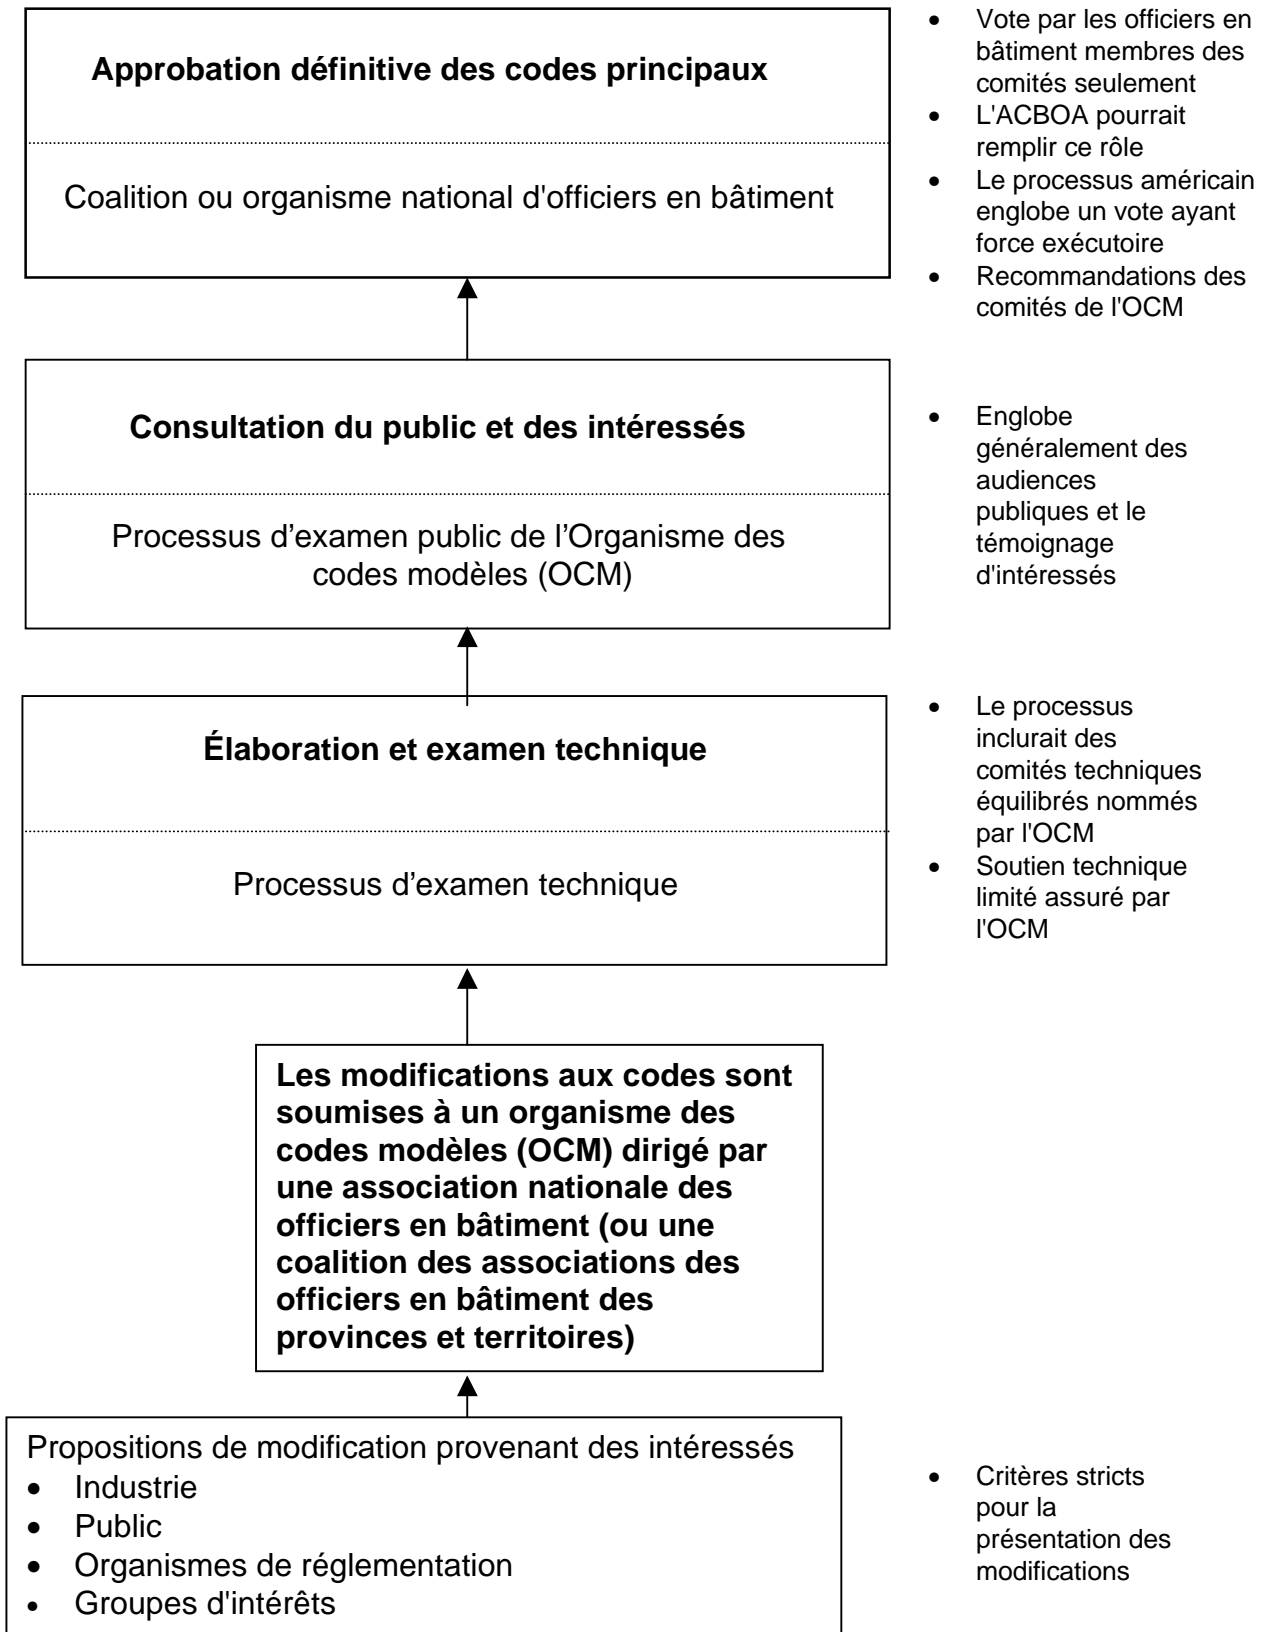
**Approbation définitive des codes principaux**

Coalition ou organisme national d'officiers en bâtiment

- Vote par les officiers en bâtiment membres des comités seulement
- L'ACBOA pourrait remplir ce rôle
- Le processus américain englobe un vote ayant force exécutoire
- Recommandations des comités de l'OCM

**Consultation du public et des intéressés**

Processus d'examen public de l'Organisme des codes modèles (OCM)

- Englobe généralement des audiences publiques et le témoignage d'intéressés

**Élaboration et examen technique**

Processus d'examen technique

- Le processus inclurait des comités techniques équilibrés nommés par l'OCM
- Soutien technique limité assuré par l'OCM

**Les modifications aux codes sont soumises à un organisme des codes modèles (OCM) dirigé par une association nationale des officiers en bâtiment (ou une coalition des associations des officiers en bâtiment des provinces et territoires)**

Propositions de modification provenant des intéressés
- Industrie
- Public
- Organismes de réglementation
- Groupes d'intérêts

- Critères stricts pour la présentation des modifications